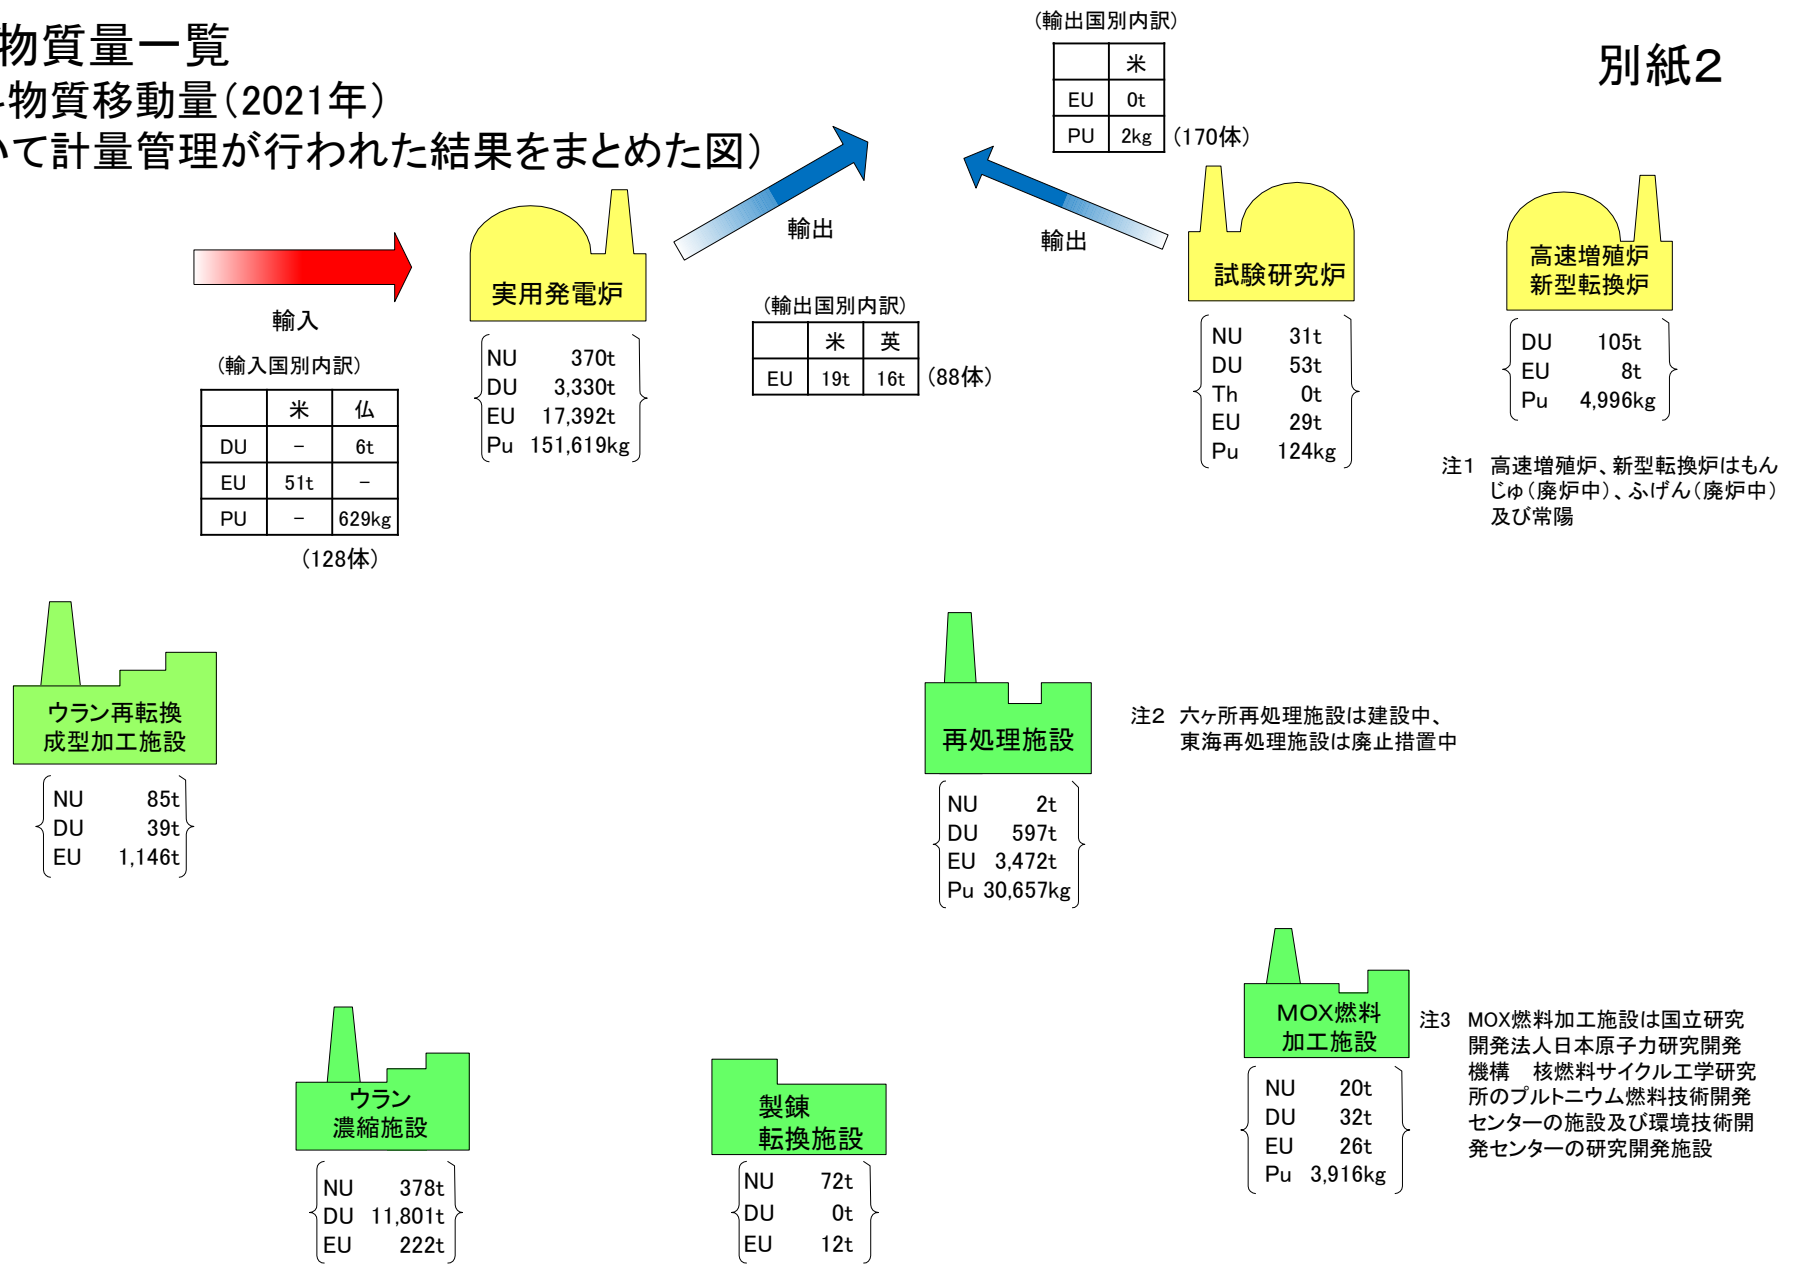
物質量一覧
物質移動量(2021年)
いて計量管理が行われた結果をまとめた図)

別紙2

(輸出国別内訳)

| | 米 |
|---|---|
| EU | 0t |
| PU | 2kg |

(170体)

輸出

輸出

試験研究炉

NU 31t
DU 53t
Th 0t
EU 29t
Pu 124kg

高速増殖炉
新型転換炉

DU 105t
EU 8t
Pu 4,996kg

注1 高速増殖炉、新型転換炉はもんじゅ(廃炉中)、ふげん(廃炉中)及び常陽

輸入

(輸入国別内訳)

| | 米 | 仏 |
|---|---|---|
| DU | – | 6t |
| EU | 51t | – |
| PU | – | 629kg |

(128体)

実用発電炉

NU 370t
DU 3,330t
EU 17,392t
Pu 151,619kg

(輸出国別内訳)

| | 米 | 英 |
|---|---|---|
| EU | 19t | 16t |

(88体)

ウラン再転換
成型加工施設

NU 85t
DU 39t
EU 1,146t

再処理施設

NU 2t
DU 597t
EU 3,472t
Pu 30,657kg

注2 六ヶ所再処理施設は建設中、
東海再処理施設は廃止措置中

MOX燃料
加工施設

NU 20t
DU 32t
EU 26t
Pu 3,916kg

注3 MOX燃料加工施設は国立研究開発法人日本原子力研究開発機構 核燃料サイクル工学研究所のプルトニウム燃料技術開発センターの施設及び環境技術開発センターの研究開発施設

ウラン
濃縮施設

NU 378t
DU 11,801t
EU 222t

製錬
転換施設

NU 72t
DU 0t
EU 12t